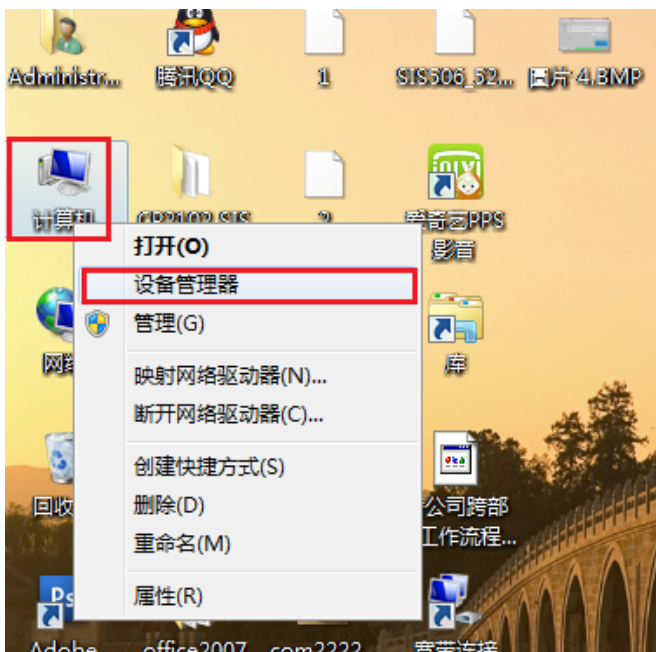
Administr... 腾讯QQ 1 SIS506_52... 图片 4.BMP

计算机 GP2102 SIS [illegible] 2 爱奇艺PPS影音

打开(O)
设备管理器
管理(G)
映射网络驱动器(N)...
断开网络驱动器(C)...
创建快捷方式(S)
删除(D)
重命名(M)
属性(R)

网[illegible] 库

回收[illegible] 公司跨部工作流程...

Adobe office2007 com2222 宽带连接